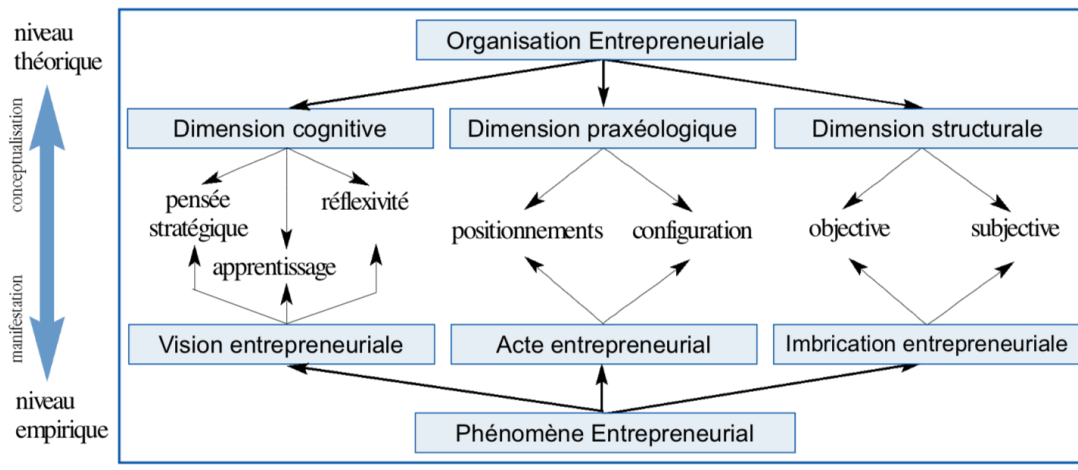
niveau théorique

conceptualisation

manifestation

niveau empirique

Organisation Entrepreneuriale

Dimension cognitive

Dimension praxéologique

Dimension structurale

pensée stratégique

réflexivité

apprentissage

positionnements

configuration

objective

subjective

Vision entrepreneuriale

Acte entrepreneurial

Imbrication entrepreneuriale

Phénomène Entrepreneurial